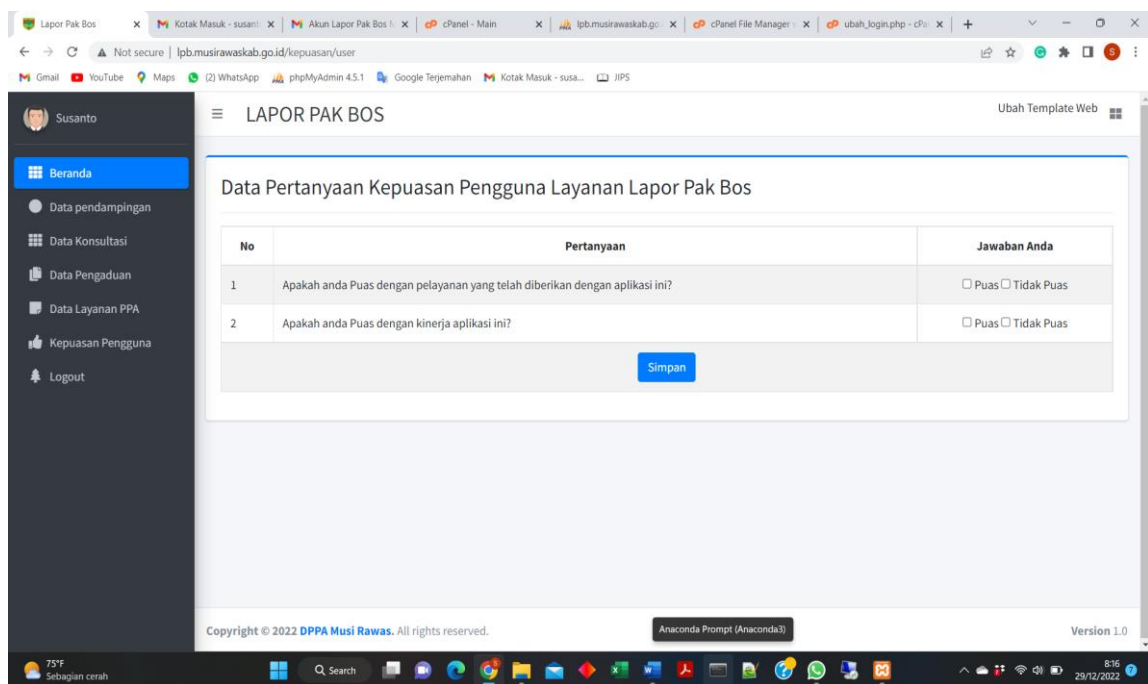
Lapor Pak Bos | Kotak Masuk - susant | Akun Lapor Pak Bos | cPanel - Main | lpb.musirawaskab.go | cPanel File Manager | ubah_login.php - cPa

Not secure | lpb.musirawaskab.go.id/kepuasan/user

Gmail YouTube Maps (2) WhatsApp phpMyAdmin 4.5.1 Google Terjemahan Kotak Masuk - susa... JIPS

Susanto

LAPOR PAK BOS

Ubah Template Web

Beranda
Data pendampingan
Data Konsultasi
Data Pengaduan
Data Layanan PPA
Kepuasan Pengguna
Logout

Data Pertanyaan Kepuasan Pengguna Layanan Lapor Pak Bos

| No | Pertanyaan | Jawaban Anda |
|---|---|---|
| 1 | Apakah anda Puas dengan pelayanan yang telah diberikan dengan aplikasi ini? | ☐ Puas ☐ Tidak Puas |
| 2 | Apakah anda Puas dengan kinerja aplikasi ini? | ☐ Puas ☐ Tidak Puas |

Simpan

Copyright © 2022 DPPA Musi Rawas. All rights reserved.

Anaconda Prompt (Anaconda3)

Version 1.0

75°F
Sebagian cerah

Search

8:16
29/12/2022